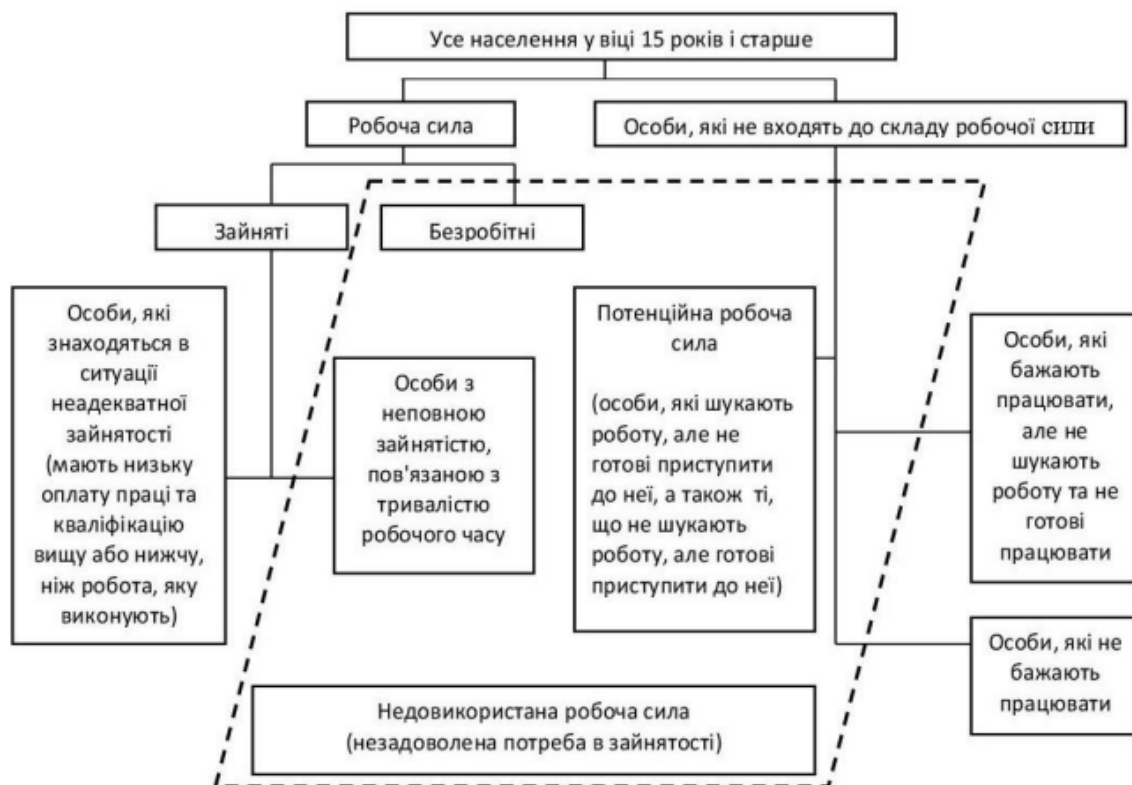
Усе населення у віці 15 років і старше

Робоча сила

Особи, які не входять до складу робочої сили

Зайняті

Безробітні

Особи, які знаходяться в ситуації неадекватної зайнятості (мають низьку оплату праці та кваліфікацію вищу або нижчу, ніж робота, яку виконують)

Особи з неповною зайнятістю, пов'язаною з тривалістю робочого часу

Потенційна робоча сила

(особи, які шукають роботу, але не готові приступити до неї, а також ті, що не шукають роботу, але готові приступити до неї)

Особи, які бажають працювати, але не шукають роботу та не готові працювати

Особи, які не бажають працювати

Недовикористана робоча сила (незадоволена потреба в зайнятості)